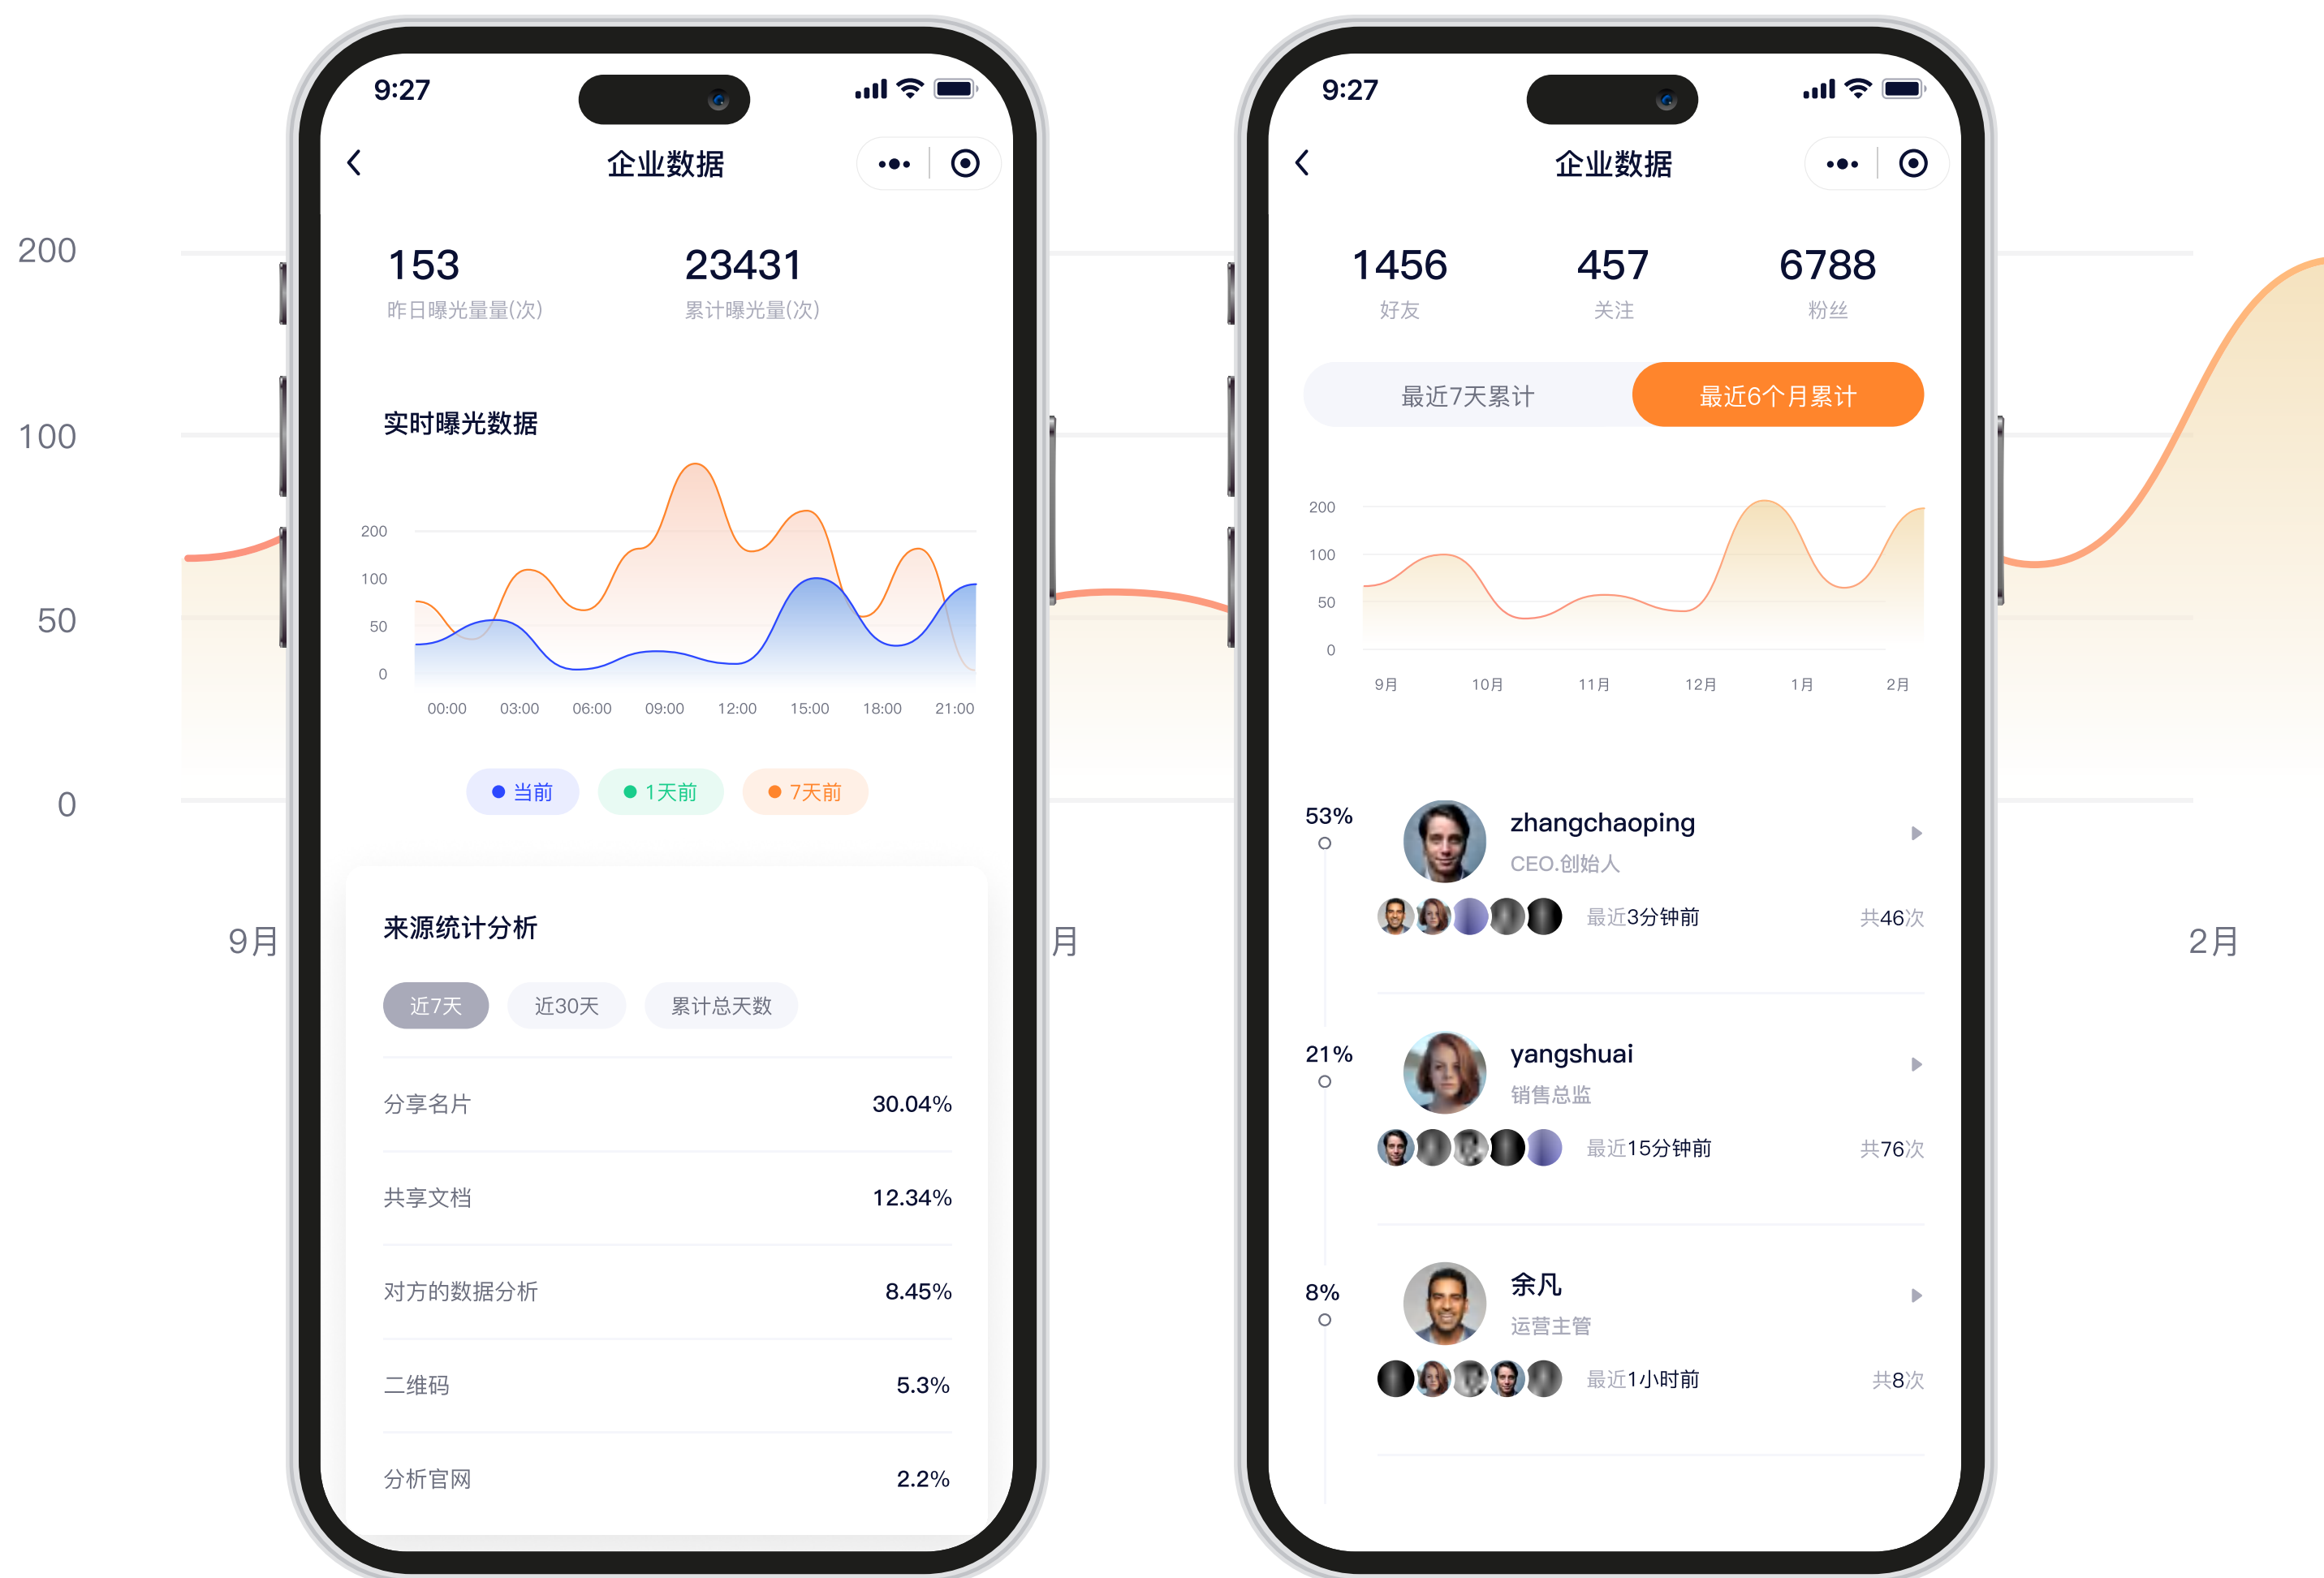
200

100

50

0

9月

9:27

企业数据

153
昨日曝光量量(次)

23431
累计曝光量(次)

实时曝光数据

200
100
50
0

00:00 03:00 06:00 09:00 12:00 15:00 18:00 21:00

当前 1天前 7天前

来源统计分析

近7天 近30天 累计总天数

| 分享名片 | 30.04% |
|---|---|
| 共享文档 | 12.34% |
| 对方的数据分析 | 8.45% |
| 二维码 | 5.3% |
| 分析官网 | 2.2% |

月

9:27

企业数据

1456
好友

457
关注

6788
粉丝

最近7天累计 最近6个月累计

200
100
50
0

9月 10月 11月 12月 1月 2月

53%
zhangchaoping
CEO.创始人
最近3分钟前 共46次

21%
yangshuai
销售总监
最近15分钟前 共76次

8%
余凡
运营主管
最近1小时前 共8次

2月